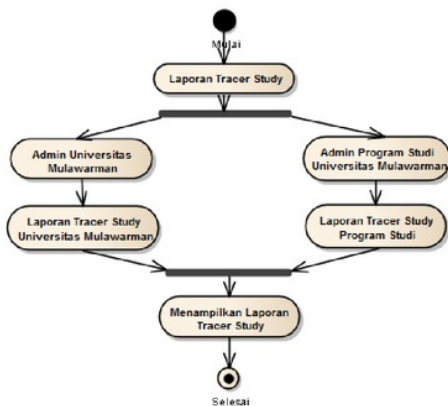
Mulai

Laporan Tracer Study

Admin Universitas Mulawarman

Admin Program Studi Universitas Mulawarman

Laporan Tracer Study Universitas Mulawarman

Laporan Tracer Study Program Studi

Menampilkan Laporan Tracer Study

Selesai